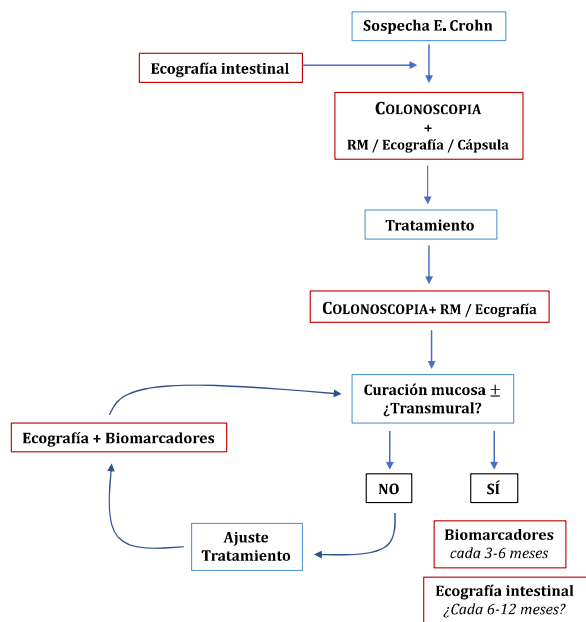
Sospecha E. Crohn

Ecografía intestinal

COLONOSCOPIA
+
RM / Ecografía / Cápsula

Tratamiento

COLONOSCOPIA+ RM / Ecografía

Curación mucosa $\pm$
¿Transmural?

Ecografía + Biomarcadores

NO

SÍ

Ajuste
Tratamiento

Biomarcadores
cada 3-6 meses

Ecografía intestinal
¿Cada 6-12 meses?